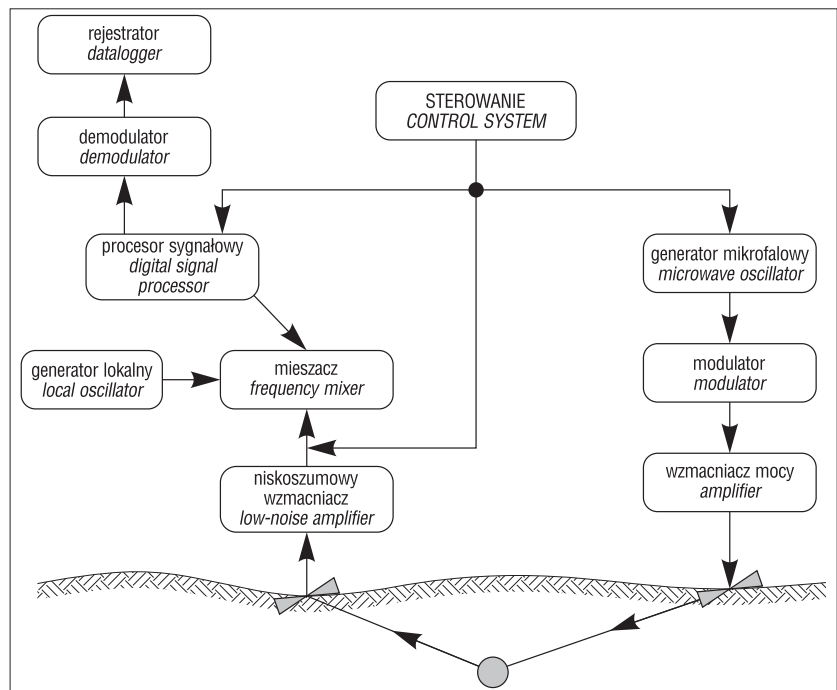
rejestrator
*datalogger*

demodulator
*demodulator*

STEROWANIE
*CONTROL SYSTEM*

procesor sygnałowy
*digital signal processor*

generator mikrofalowy
*microwave oscillator*

generator lokalny
*local oscillator*

mieszacz
*frequency mixer*

modulator
*modulator*

niskoszumowy wzmacniacz
*low-noise amplifier*

wzmacniacz mocy
*amplifier*